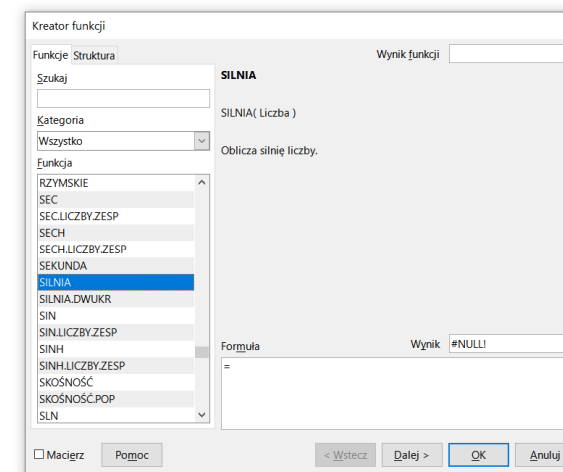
Kreator funkcji

Funkcje Struktura

Szukaj

Kategoria

Wszystko

Funkcja

RZYMSKIE
SEC
SEC.LICZBY.ZESP
SECH
SECH.LICZBY.ZESP
SEKUNDA
SILNIA
SILNIA.DWUKR
SIN
SIN.LICZBY.ZESP
SINH
SINH.LICZBY.ZESP
SKOŚNOŚĆ
SKOŚNOŚĆ.POP
SLN

Wynik funkcji

SILNIA

SILNIA( Liczba )

Oblicza silnię liczby.

Formuła

Wynik #NULL!

=

Macierz Pomoc < Wstecz Dalej > OK Anuluj